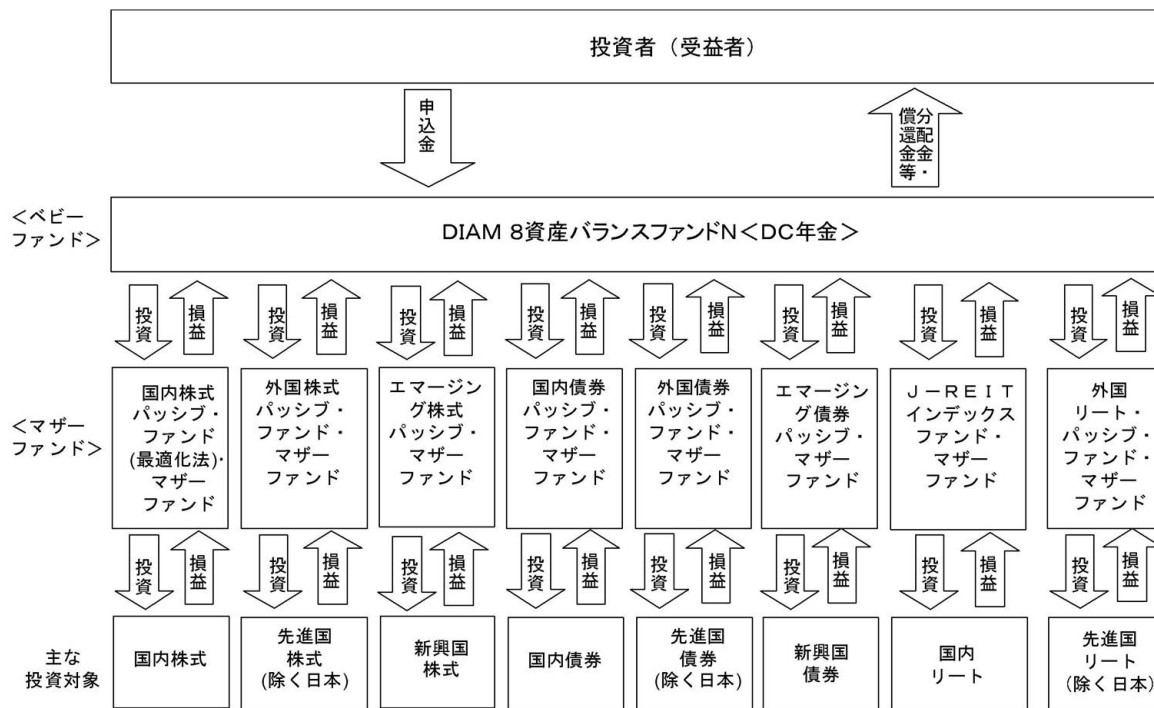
投資者（受益者）

申込金

分配金・償還金等

<ベビーファンド>

DIAM 8資産バランスファンドN<DC年金>

投資 損益

<マザーファンド>

国内株式パッシブ・ファンド(最適化法)・マザーファンド

外国株式パッシブ・ファンド・マザーファンド

エマージング株式パッシブ・マザーファンド

国内債券パッシブ・ファンド・マザーファンド

外国債券パッシブ・ファンド・マザーファンド

エマージング債券パッシブ・マザーファンド

J－REITインデックスファンド・マザーファンド

外国リート・パッシブ・ファンド・マザーファンド

投資 損益

主な投資対象

国内株式

先進国株式(除く日本)

新興国株式

国内債券

先進国債券(除く日本)

新興国債券

国内リート

先進国リート(除く日本)